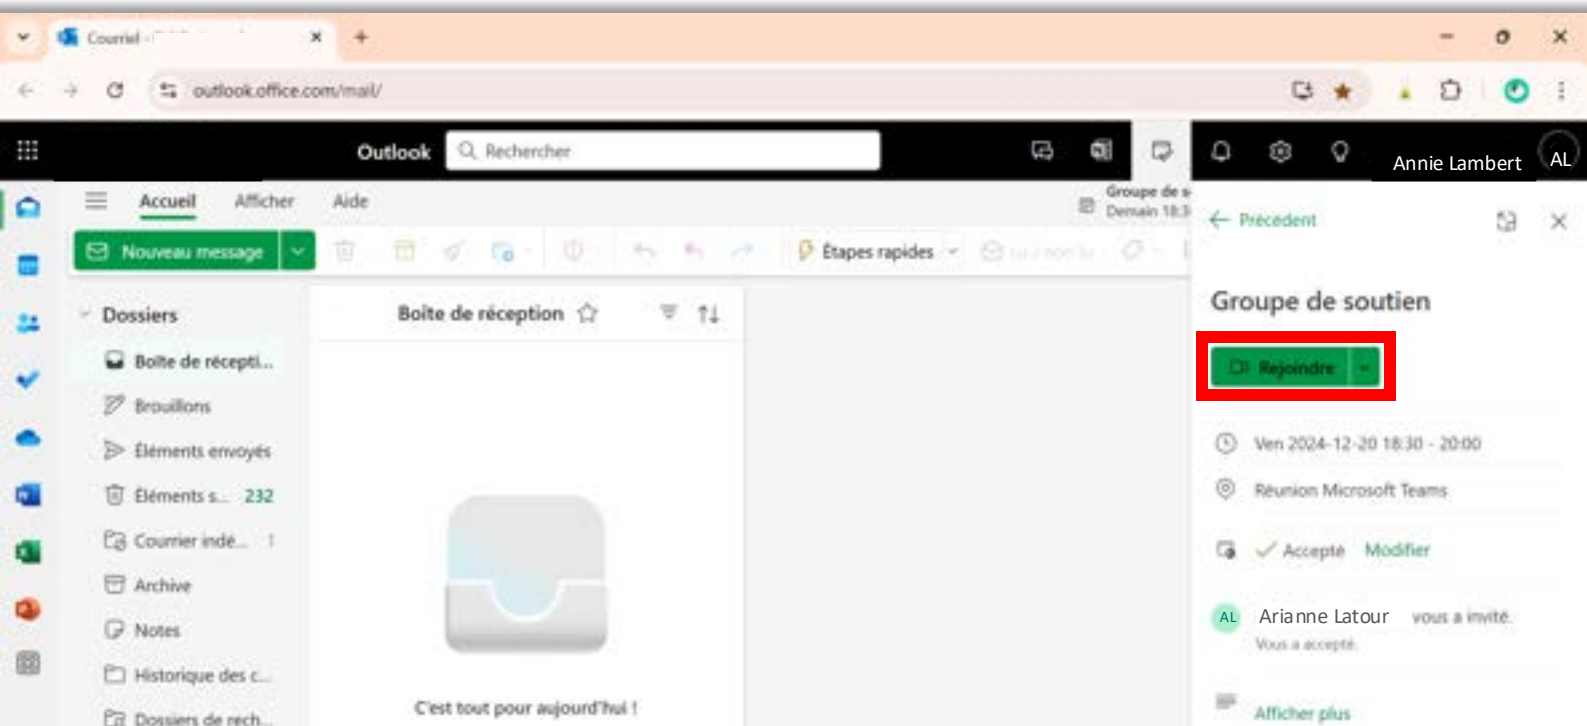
Courriel - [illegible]

outlook.office.com/mail/

Outlook

Rechercher

Annie Lambert AL

Accueil Afficher Aide

Groupe de s
Demain 18:3

Nouveau message

Étapes rapides

Dossiers

Boîte de récepti...
Brouillons
Éléments envoyés
Éléments s... 232
Courrier indé... 1
Archive
Notes
Historique des c...
Dossiers de rech...

Boîte de réception

C'est tout pour aujourd'hui !

Précédent

Groupe de soutien

Rejoindre

Ven 2024-12-20 18:30 - 20:00

Réunion Microsoft Teams

Accepté Modifier

AL Arianne Latour vous a invité.
Vous a accepté.

Afficher plus